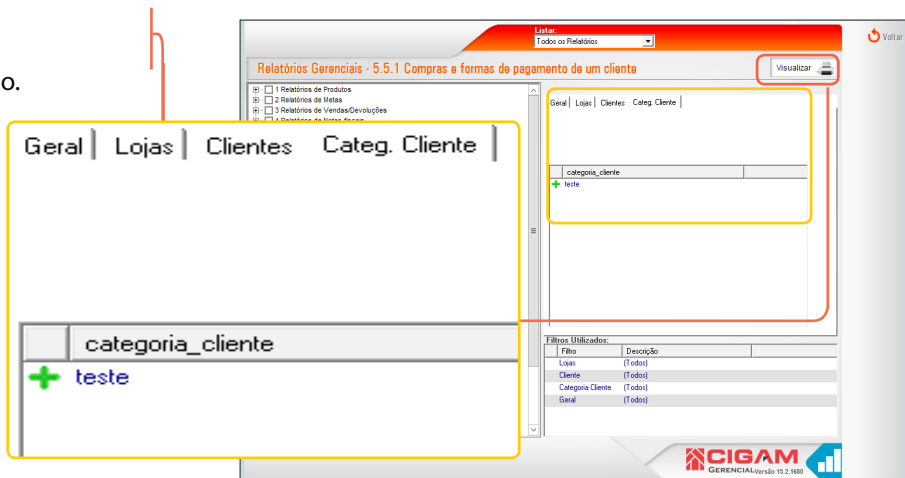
o.

Listar:
Todos os Relatórios

Voltar

Relatórios Gerenciais - 5.5.1 Compras e formas de pagamento de um cliente

Visualizar

1 Relatórios de Produtos
2 Relatórios de Metas
3 Relatórios de Vendas/Devoluções
4 Relatórios de Notas fiscais

Geral | Lojas | Clientes | Categ. Cliente |

| | categoria_cliente |
|---|---|
| + | teste |

Geral | Lojas | Clientes | Categ. Cliente |

| | categoria_cliente |
|---|---|
| + | teste |

Filtros Utilizados:

| Filtro | Descrição |
|---|---|
| Lojas | (Todos) |
| Cliente | (Todos) |
| Categoria Cliente | (Todos) |
| Geral | (Todos) |

CIGAM
GERENCIAL Versão 15.2.1680